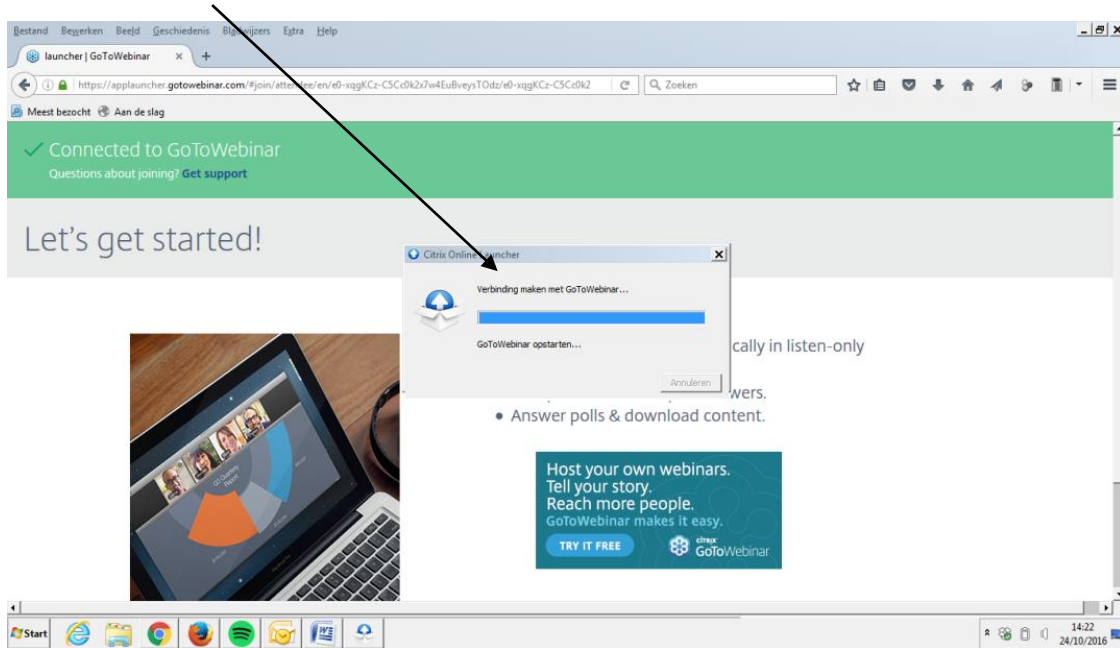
Bestand Bewerken Beeld Geschiedenis Bladwijzers Extra Help

launcher | GoToWebinar ×

https://applauncher.gotowebinar.com/#join/attendee/en/e0-xqgKCz-C5Cc0k2x7w4EuBveysTOdz/e0-xqgKCz-C5Cc0k2

Zoeken

Meest bezocht Aan de slag

Connected to GoToWebinar
Questions about joining? Get support

Let's get started!

Citrix Online Launcher

Verbinding maken met GoToWebinar...

GoToWebinar opstarten...

Annuleren

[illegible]cally in listen-only

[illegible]wers.

• Answer polls & download content.

Host your own webinars.
Tell your story.
Reach more people.
GoToWebinar makes it easy.

TRY IT FREE

citrix GoToWebinar

Start

14:22
24/10/2016